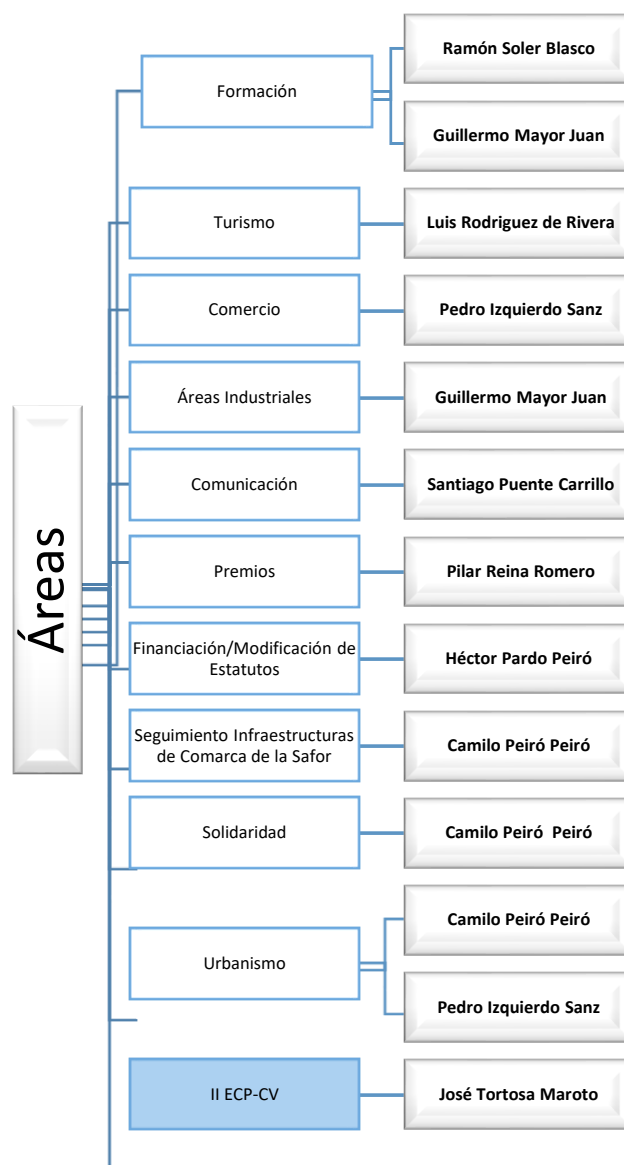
Áreas

Formación

Ramón Soler Blasco

Guillermo Mayor Juan

Turismo

Luis Rodriguez de Rivera

Comercio

Pedro Izquierdo Sanz

Áreas Industriales

Guillermo Mayor Juan

Comunicación

Santiago Puente Carrillo

Premios

Pilar Reina Romero

Financiación/Modificación de Estatutos

Héctor Pardo Peiró

Seguimiento Infraestructuras de Comarca de la Safor

Camilo Peiró Peiró

Solidaridad

Camilo Peiró Peiró

Urbanismo

Camilo Peiró Peiró

Pedro Izquierdo Sanz

II ECP-CV

José Tortosa Maroto